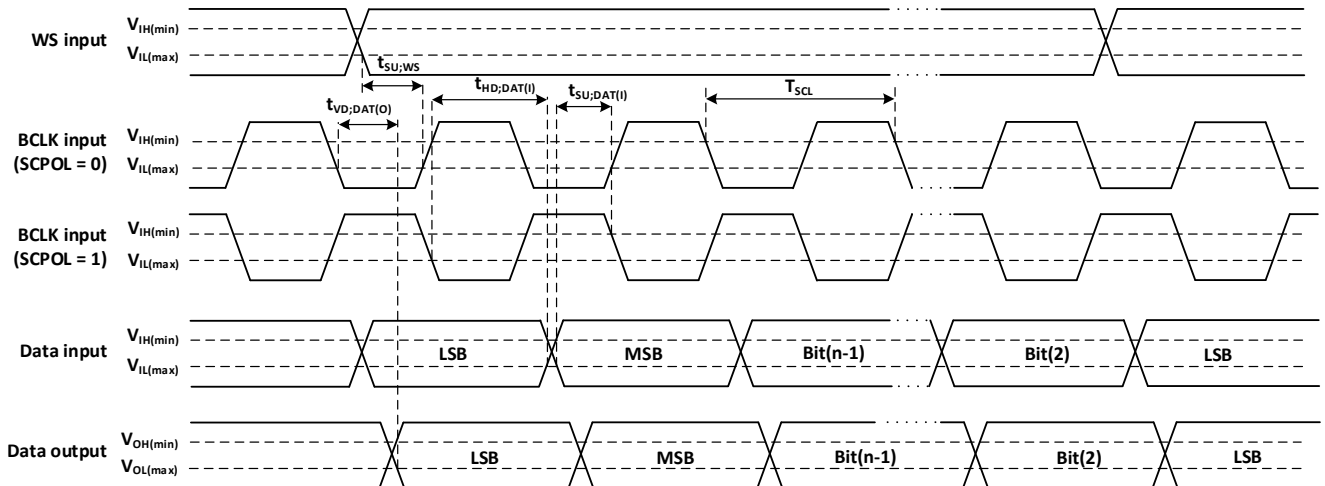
WS input
$V_{IH(min)}$
$V_{IL(max)}$
$t_{SU;WS}$
$t_{HD;DAT(I)}$
$t_{SU;DAT(I)}$
$T_{SCL}$
$t_{VD;DAT(O)}$

BCLK input (SCPOL = 0)
$V_{IH(min)}$
$V_{IL(max)}$

BCLK input (SCPOL = 1)
$V_{IH(min)}$
$V_{IL(max)}$

Data input
$V_{IH(min)}$
$V_{IL(max)}$
LSB
MSB
Bit(n-1)
Bit(2)
LSB

Data output
$V_{OH(min)}$
$V_{OL(max)}$
LSB
MSB
Bit(n-1)
Bit(2)
LSB